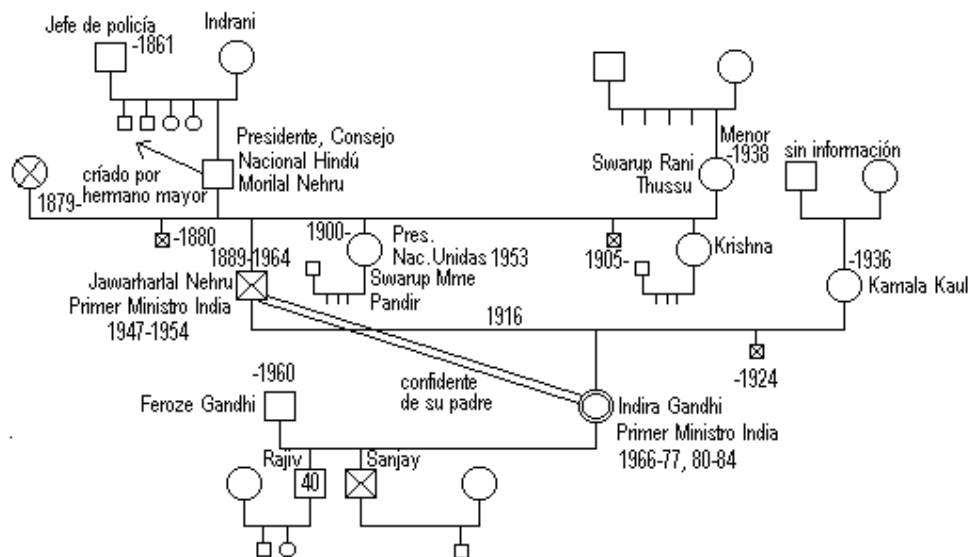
Jefe de policía
-1861
Indrani

Presidente, Consejo Nacional Hindú Morilal Nehru

críado por hermano mayor
1879-
-1880

Menor
-1938
Swarup Rani Thussu

sin información

1889-1964
Jawarharlal Nehru
Primer Ministro India
1947-1954

1900-
Pres. Nac.Unidas 1953
Swarup Mme Pandir

1905-
Krishna

-1936
Kamala Kaul

1916

-1924

-1960
Feroze Gandhi

confidente de su padre

Indira Gandhi
Primer Ministro India
1966-77, 80-84

Rajiv
40
Sanjay